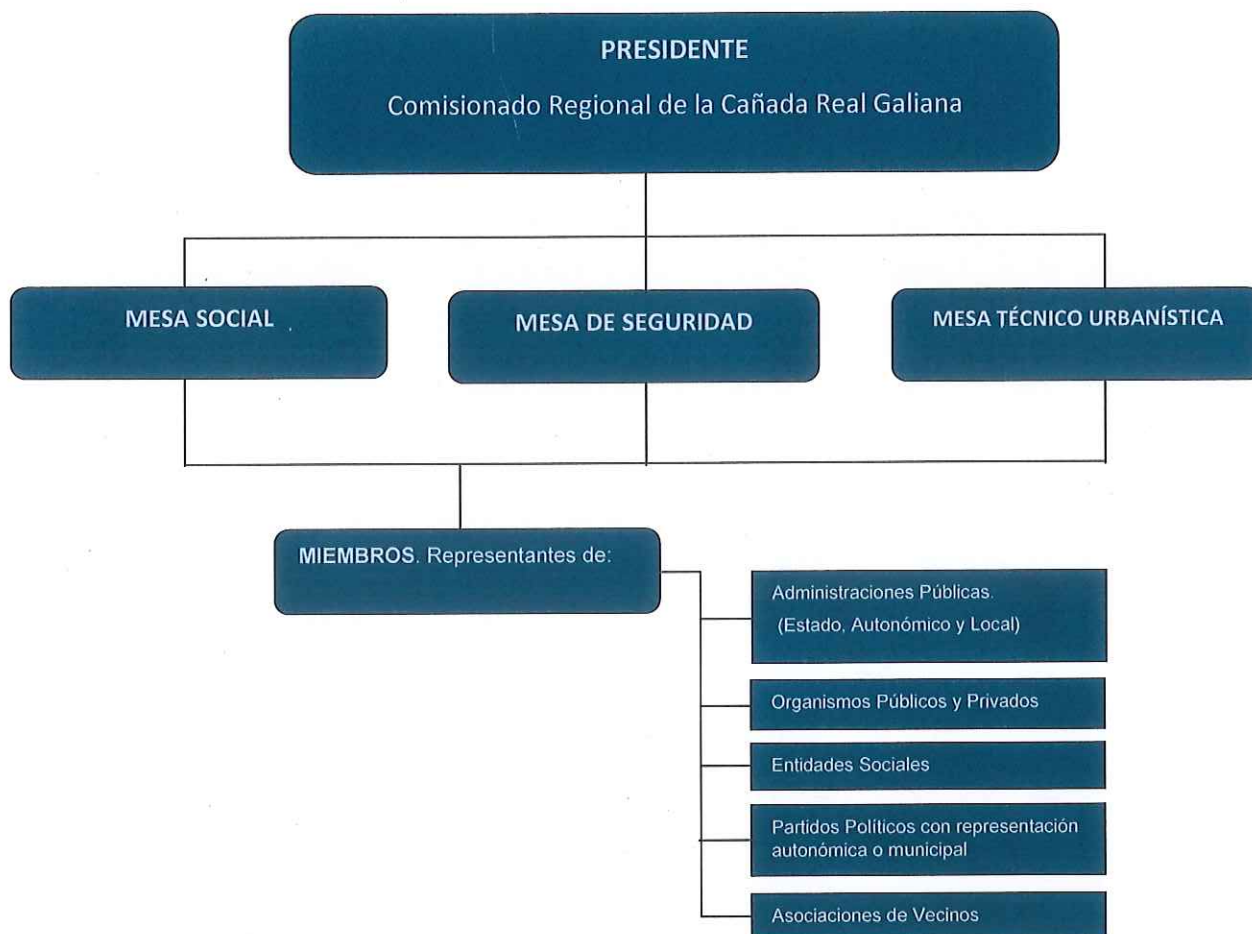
PRESIDENTE

Comisionado Regional de la Cañada Real Galiana

MESA SOCIAL

MESA DE SEGURIDAD

MESA TÉCNICO URBANÍSTICA

MIEMBROS. Representantes de:

Administraciones Públicas.
(Estado, Autonómico y Local)

Organismos Públicos y Privados

Entidades Sociales

Partidos Políticos con representación autonómica o municipal

Asociaciones de Vecinos